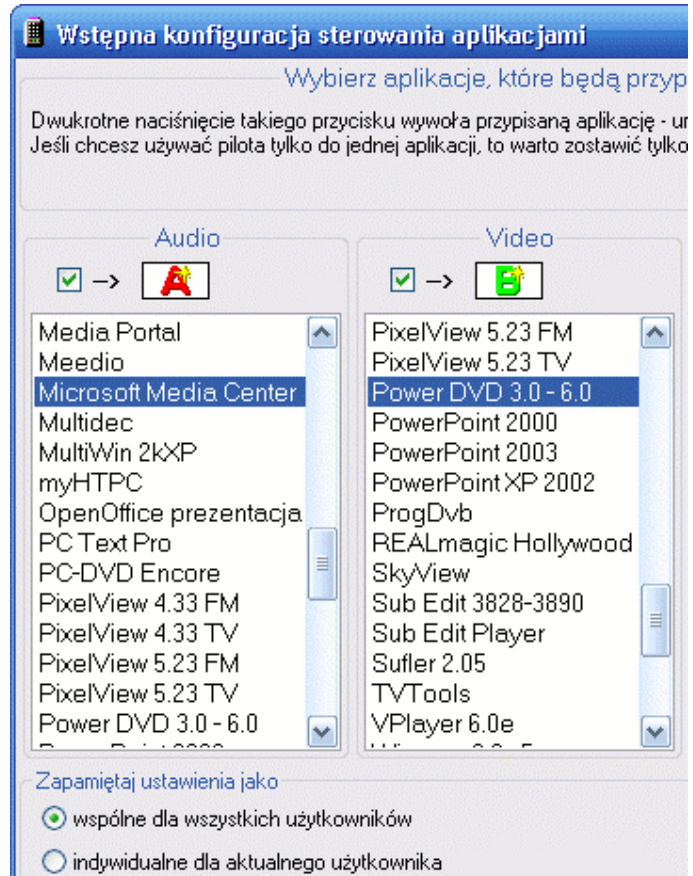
Wstępna konfiguracja sterowania aplikacjami

Wybierz aplikacje, które będą przyp

Dwukrotne naciśnięcie takiego przycisku wywoła przypisaną aplikację - u
Jeśli chcesz używać pilota tylko do jednej aplikacji, to warto zostawić tylko

Audio

→ A

Media Portal
Meedio
Microsoft Media Center
Multidec
MultiWin 2kXP
myHTPC
OpenOffice prezentacja
PC Text Pro
PC-DVD Encore
PixelView 4.33 FM
PixelView 4.33 TV
PixelView 5.23 FM
PixelView 5.23 TV
Power DVD 3.0 - 6.0
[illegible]

Video

→ B

PixelView 5.23 FM
PixelView 5.23 TV
Power DVD 3.0 - 6.0
PowerPoint 2000
PowerPoint 2003
PowerPoint XP 2002
ProgDvb
REALmagic Hollywood
SkyView
Sub Edit 3828-3890
Sub Edit Player
Sufler 2.05
TVTools
VPlayer 6.0e
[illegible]

Zapamiętaj ustawienia jako

wspólne dla wszystkich użytkowników

indywidualne dla aktualnego użytkownika